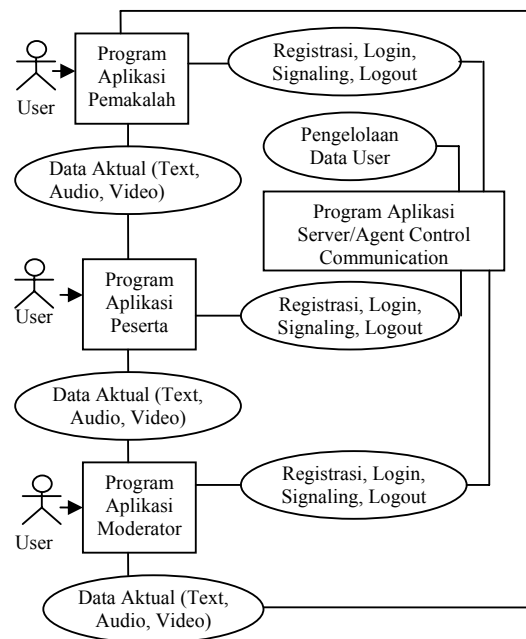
User

Program Aplikasi Pemakalah

Registrasi, Login, Signaling, Logout

Pengelolaan Data User

Data Aktual (Text, Audio, Video)

Program Aplikasi Server/Agent Control Communication

User

Program Aplikasi Peserta

Registrasi, Login, Signaling, Logout

Data Aktual (Text, Audio, Video)

User

Program Aplikasi Moderator

Registrasi, Login, Signaling, Logout

Data Aktual (Text, Audio, Video)